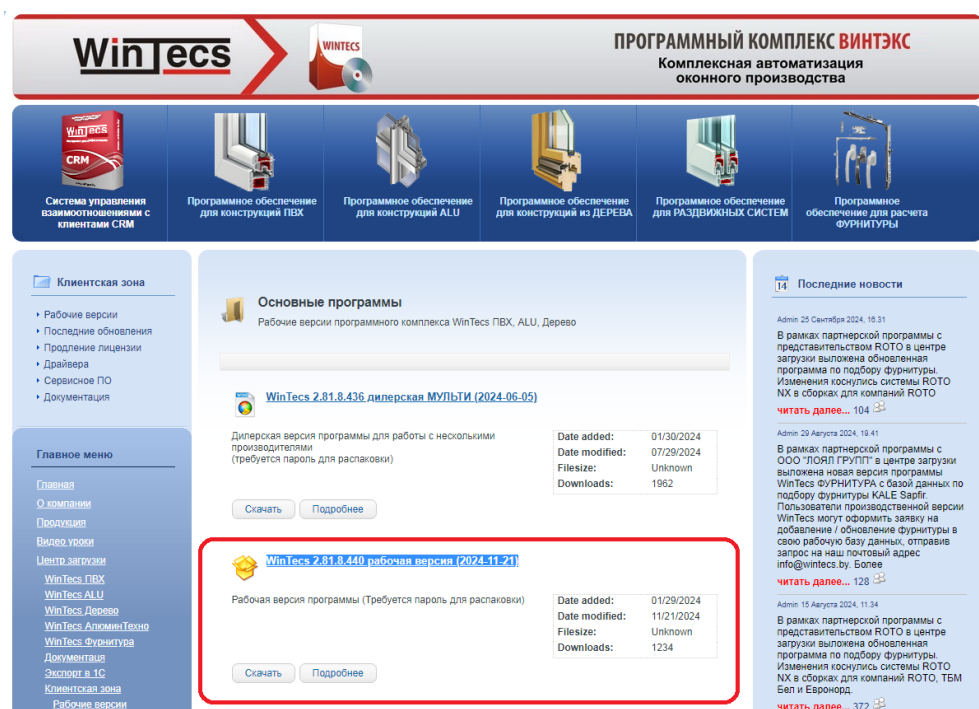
WinTecs

WINTECS

ПРОГРАММНЫЙ КОМПЛЕКС ВИНТЭКС
Комплексная автоматизация оконного производства

WinTecs CRM

Система управления взаимоотношениями с клиентами CRM

Программное обеспечение для конструкций ПВХ

Программное обеспечение для конструкций ALU

Программное обеспечение для конструкций из ДЕРЕВА

Программное обеспечение для РАЗДВИЖНЫХ СИСТЕМ

Программное обеспечение для расчета ФУРНИТУРЫ

Клиентская зона

- Рабочие версии
- Последние обновления
- Продление лицензии
- Драйвера
- Сервисное ПО
- Документация

Главное меню

Главная
О компании
Продукция
Видео уроки
Центр загрузки
WinTecs ПВХ
WinTecs ALU
WinTecs Дерево
WinTecs АлюминТехно
WinTecs Фурнитура
Документация
Экспорт в 1С
Клиентская зона
Рабочие версии

Основные программы
Рабочие версии программного комплекса WinTecs ПВХ, ALU, Дерево

WinTecs 2.81.8.436 дилерская МУЛЬТИ (2024-06-05)

Дилерская версия программы для работы с несколькими производителями
(требуется пароль для распаковки)

| Date added: | 01/30/2024 |
|---|---|
| Date modified: | 07/29/2024 |
| Filesize: | Unknown |
| Downloads: | 1962 |

Скачать Подробнее

WinTecs 2.81.8.440 рабочая версия (2024-11-21)

Рабочая версия программы (Требуется пароль для распаковки)

| Date added: | 01/29/2024 |
|---|---|
| Date modified: | 11/21/2024 |
| Filesize: | Unknown |
| Downloads: | 1234 |

Скачать Подробнее

14 Последние новости

Admin 25 Сентября 2024, 16.31
В рамках партнерской программы с представительством ROTO в центре загрузки выложена обновленная программа по подбору фурнитуры. Изменения коснулись системы ROTO NX в сборках для компаний ROTO
читать далее... 104

Admin 29 Августа 2024, 19.41
В рамках партнерской программы с ООО "ЛОЯЛ ГРУПП" в центре загрузки выложена новая версия программы WinTecs ФУРНИТУРА с базой данных по подбору фурнитуры KALE Sapfir. Пользователи производственной версии WinTecs могут оформить заявку на добавление / обновление фурнитуры в свою рабочую базу данных, отправив запрос на наш почтовый адрес info@wintecs.by. Более
читать далее... 128

Admin 15 Августа 2024, 11.34
В рамках партнерской программы с представительством ROTO в центре загрузки выложена обновленная программа по подбору фурнитуры. Изменения коснулись системы ROTO NX в сборках для компаний ROTO, ТБМ Бел и Евронорд.
читать далее... 372